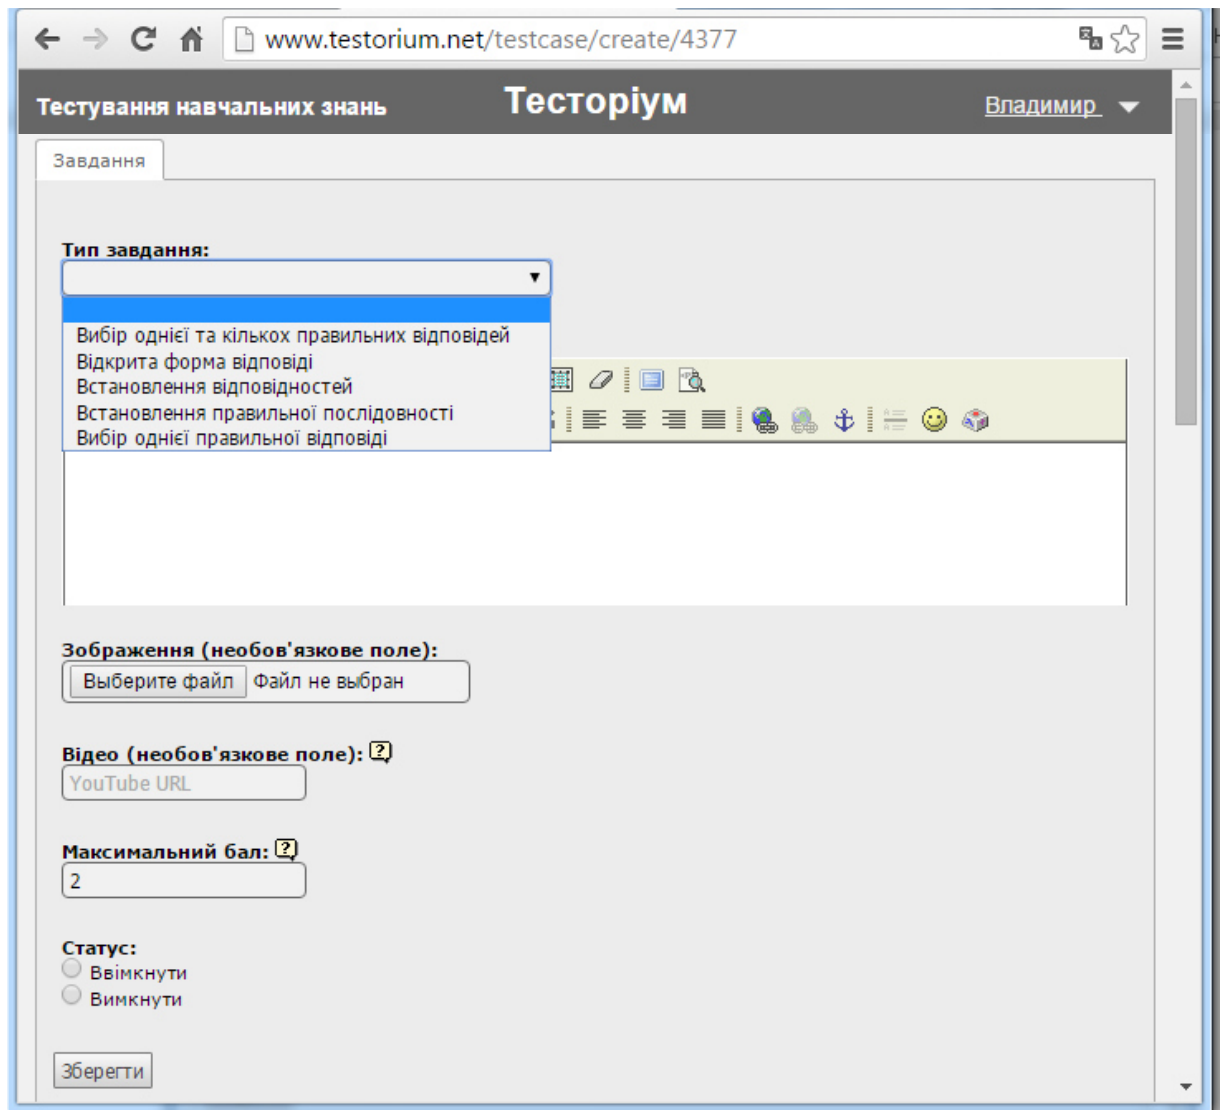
www.testorium.net/testcase/create/4377

Тестування навчальних знань

Тесторіум

Владимир

Завдання

Тип завдання:

Вибір однієї та кількох правильних відповідей
Відкрита форма відповіді
Встановлення відповідностей
Встановлення правильної послідовності
Вибір однієї правильної відповіді

Зображення (необов'язкове поле):
Выберите файл Файл не выбран

Відео (необов'язкове поле):
YouTube URL

Максимальний бал:
2

Статус:
Ввімкнути
Вимкнути

Зберегти